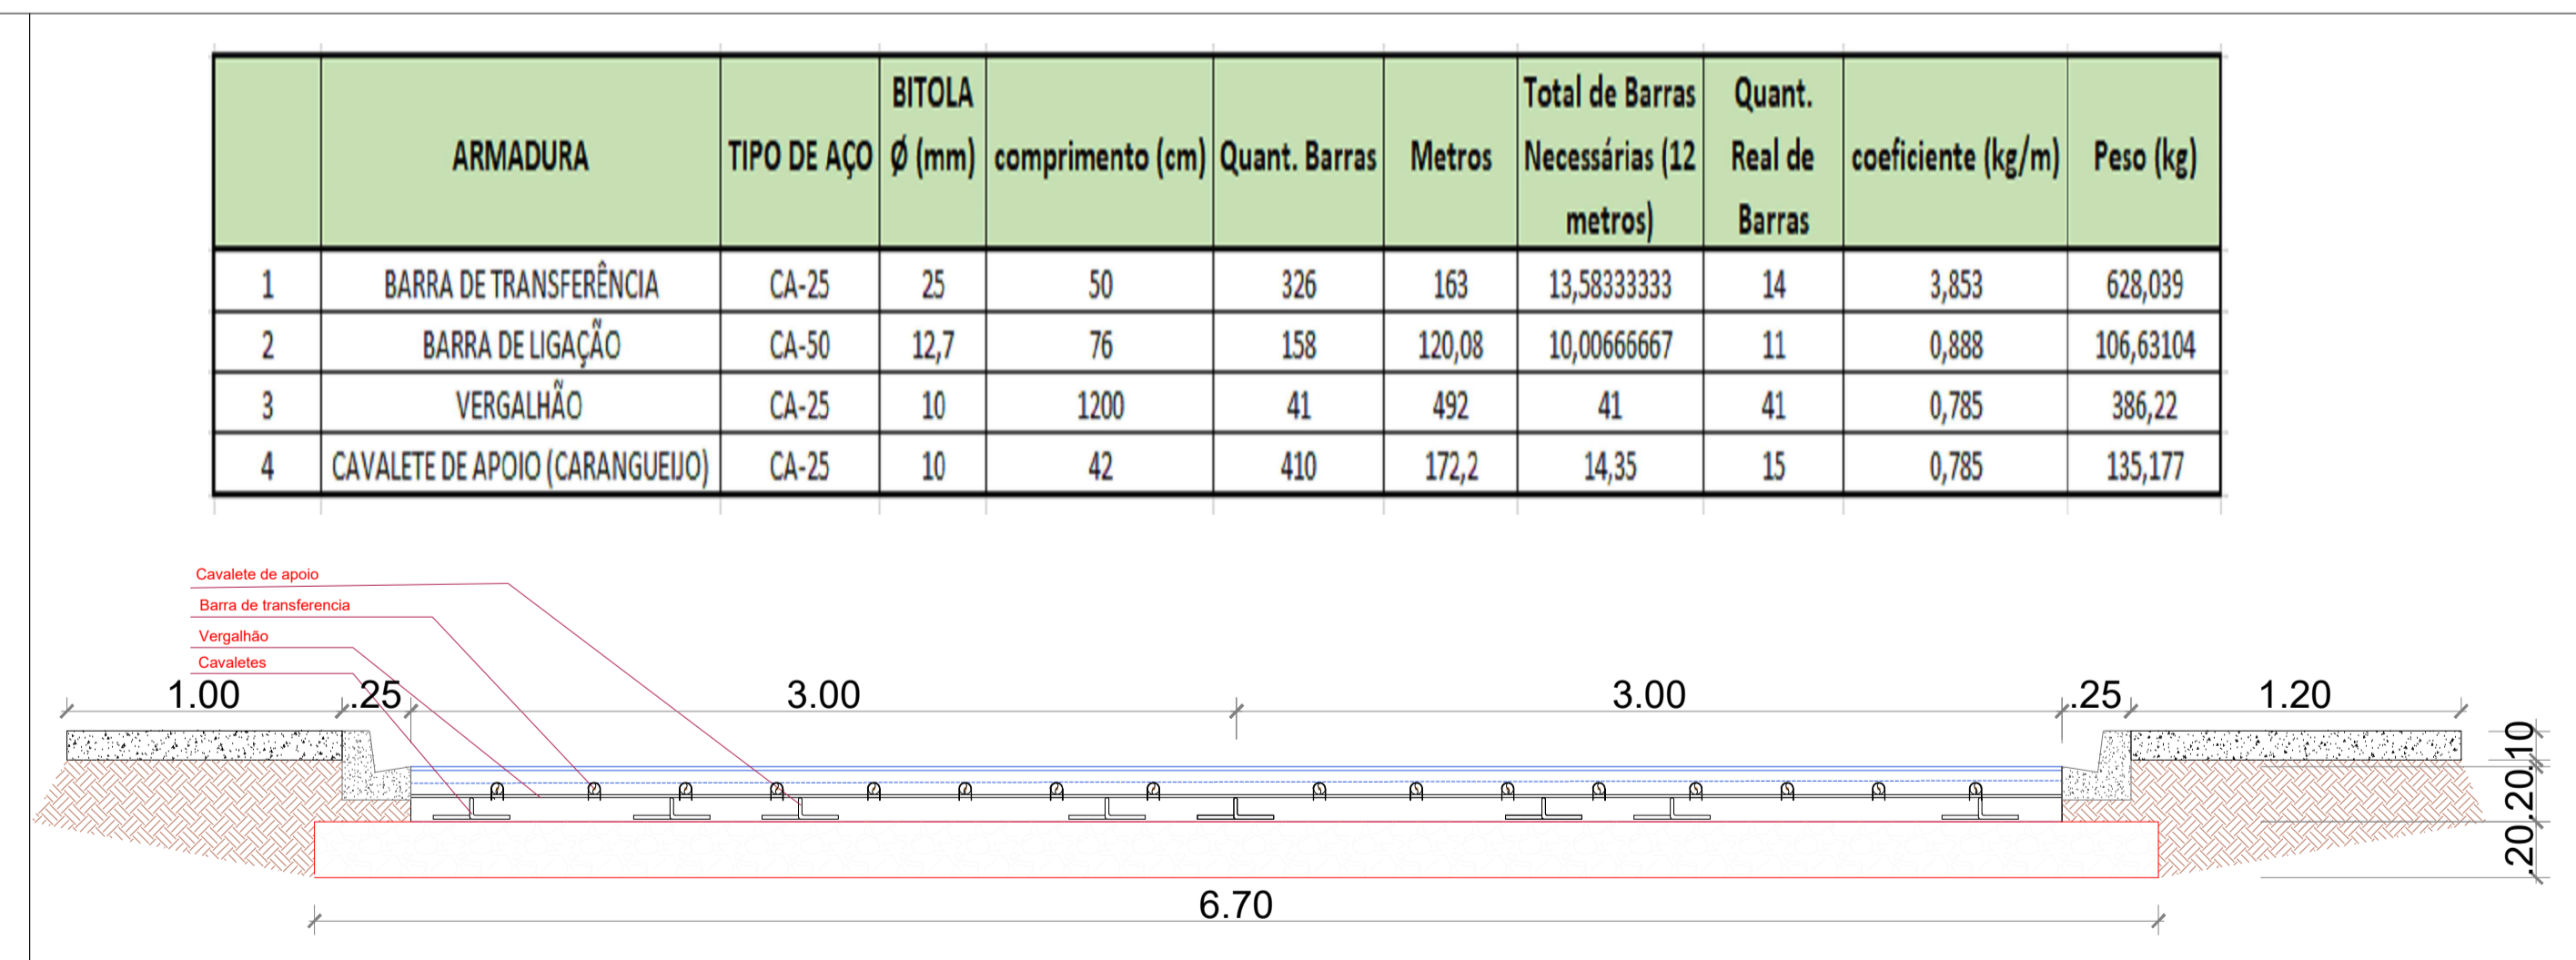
|  | ARMADURA | TIPO DE AÇO | BITOLA Ø (mm) | comprimento (cm) | Quant. Barras | Metros | Total de Barras Necessárias (12 metros) | Quant. Real de Barras | coeficiente (kg/m) | Peso (kg) |
|---|---|---|---|---|---|---|---|---|---|---|
| 1 | BARRA DE TRANSFERÊNCIA | CA-25 | 25 | 50 | 326 | 163 | 13,58333333 | 14 | 3,853 | 628,039 |
| 2 | BARRA DE LIGAÇÃO | CA-50 | 12,7 | 76 | 158 | 120,08 | 10,00666667 | 11 | 0,888 | 106,63104 |
| 3 | VERGALHÃO | CA-25 | 10 | 1200 | 41 | 492 | 41 | 41 | 0,785 | 386,22 |
| 4 | CAVALETE DE APOIO (CARANGUEIJO) | CA-25 | 10 | 42 | 410 | 172,2 | 14,35 | 15 | 0,785 | 135,177 |

Cavalete de apoio
Barra de transferencia
Vergalhão
Cavaletes

1.00 .25 3.00 3.00 .25 1.20

.10 .20 .20

6.70